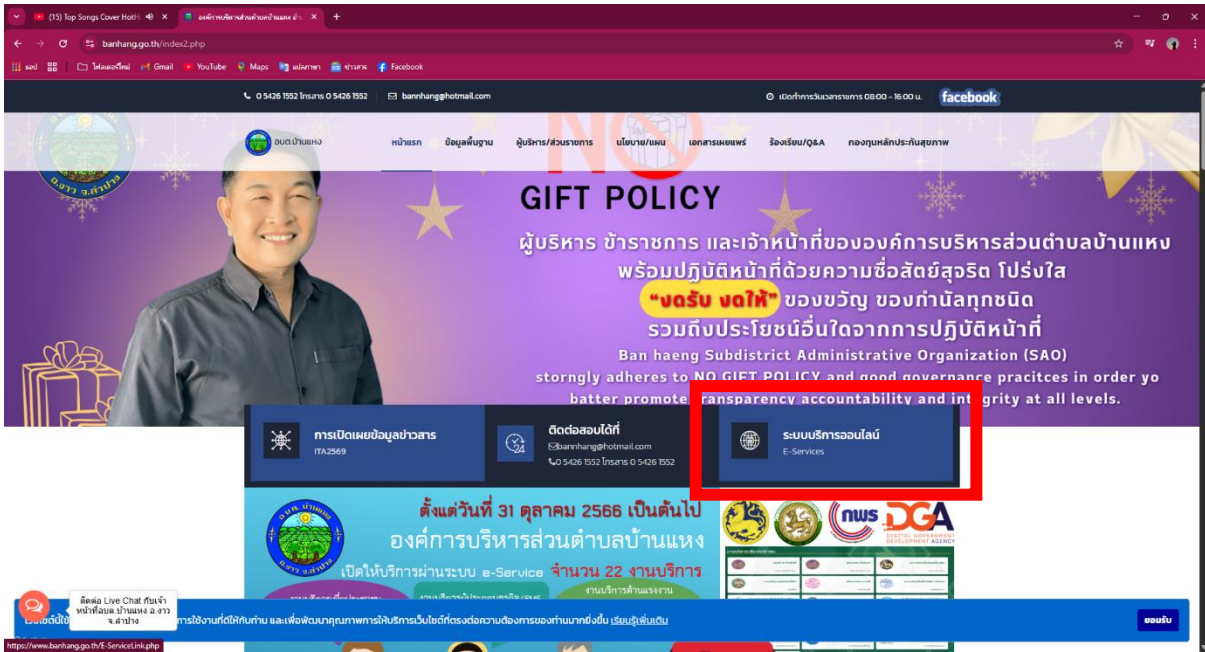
(15) Top Songs Cover HotHi ✕
องค์การบริหารส่วนตำบลบ้านแหง อ. ✕
banhang.go.th/index2.php
แอป ไฟลเดอร์ใหม่ Gmail YouTube Maps แปลภาษา ข่าวสาร Facebook

0 5426 1552 โทรสาร 0 5426 1552 bannhang@hotmail.com เปิดทำการวันเวลาราชการ 08.00 - 16.00 น. facebook

อบต.บ้านแหง หน้าแรก ข้อมูลพื้นฐาน ผู้บริหาร/ส่วนราชการ นโยบาย/แผน เอกสารเผยแพร่ ร้องเรียน/Q&A กองทุนหลักประกันสุขภาพ

NO GIFT POLICY

ผู้บริหาร ข้าราชการ และเจ้าหน้าที่ขององค์การบริหารส่วนตำบลบ้านแหง พร้อมปฏิบัติหน้าที่ด้วยความซื่อสัตย์สุจริต โปร่งใส "งดรับ งดให้" ของขวัญ ของกำนัลทุกชนิด รวมถึงประโยชน์อื่นใดจากการปฏิบัติหน้าที่

Ban haeng Subdistrict Administrative Organization (SAO) storngly adheres to NO GIFT POLICY and good governance pracitces in order yo batter promote transparency accountability and integrity at all levels.

การเปิดเผยข้อมูลข่าวสาร
ITA2569

ติดต่อสอบได้ที่
bannhang@hotmail.com
0 5426 1552 โทรสาร 0 5426 1552

ระบบบริการออนไลน์
E-Services

ตั้งแต่วันที่ 31 ตุลาคม 2566 เป็นต้นไป
องค์การบริหารส่วนตำบลบ้านแหง
เปิดให้บริการผ่านระบบ e-Service จำนวน 22 งานบริการ

ติดต่อ Live Chat กับเจ้าหน้าที่อบต. บ้านแหง อ.งาว จ.ลำปาง

การใช้งานที่ดีให้กับท่าน และเพื่อพัฒนาคุณภาพการให้บริการเว็บไซต์ที่ตรงต่อความต้องการของท่านมากยิ่งขึ้น เรียนรู้เพิ่มเติม
ยอมรับ

https://www.banhang.go.th/E-ServiceLink.php